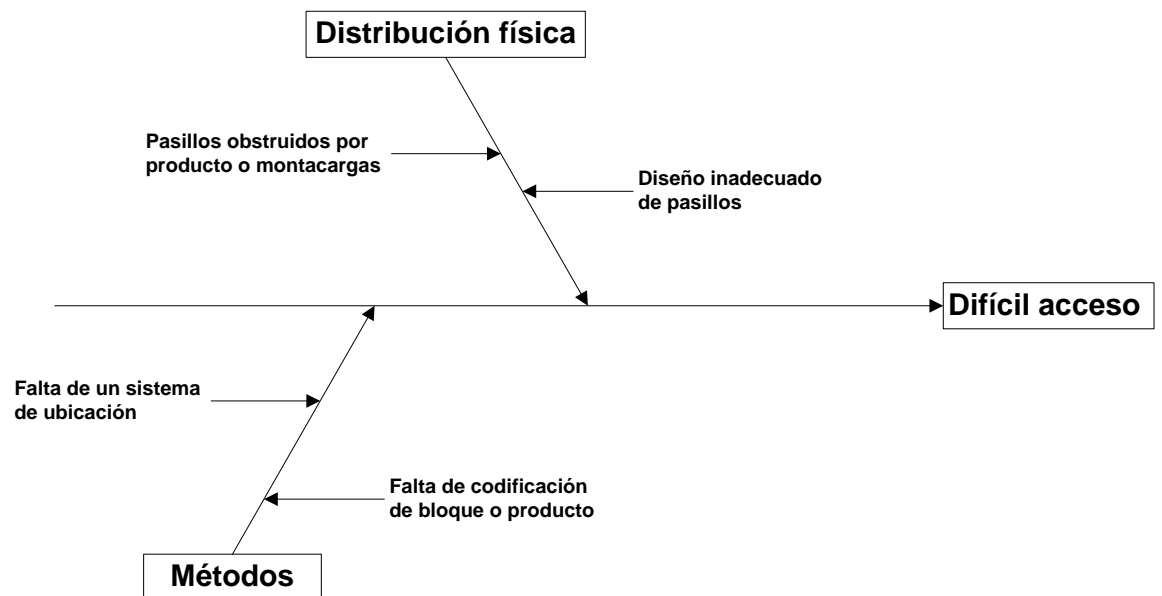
Distribución física

Pasillos obstruidos por producto o montacargas

Diseño inadecuado de pasillos

Difícil acceso

Falta de un sistema de ubicación

Falta de codificación de bloque o producto

Métodos